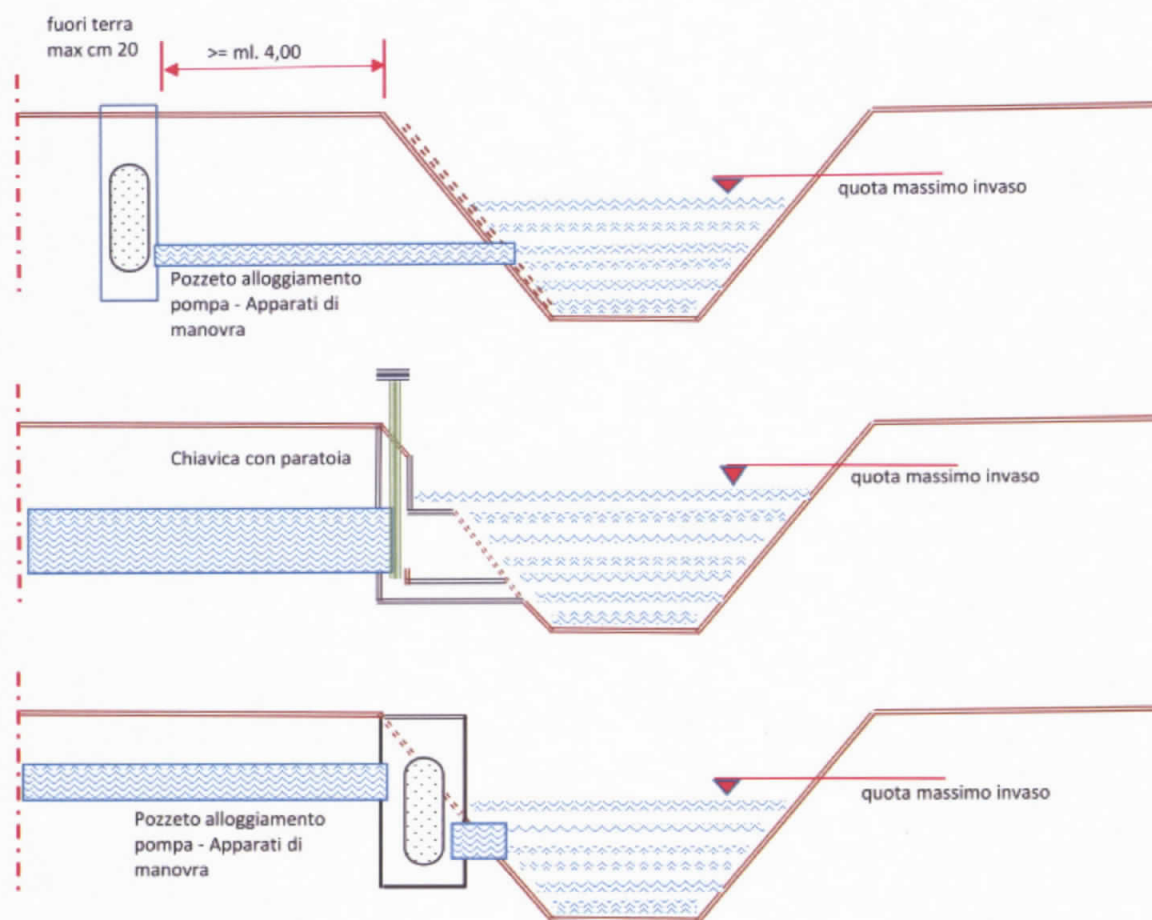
fuori terra
max cm 20

>= ml. 4,00

quota massimo invaso

Pozzeto alloggiamento pompa - Apparati di manovra

Chiavica con paratoia

quota massimo invaso

quota massimo invaso

Pozzeto alloggiamento pompa - Apparati di manovra